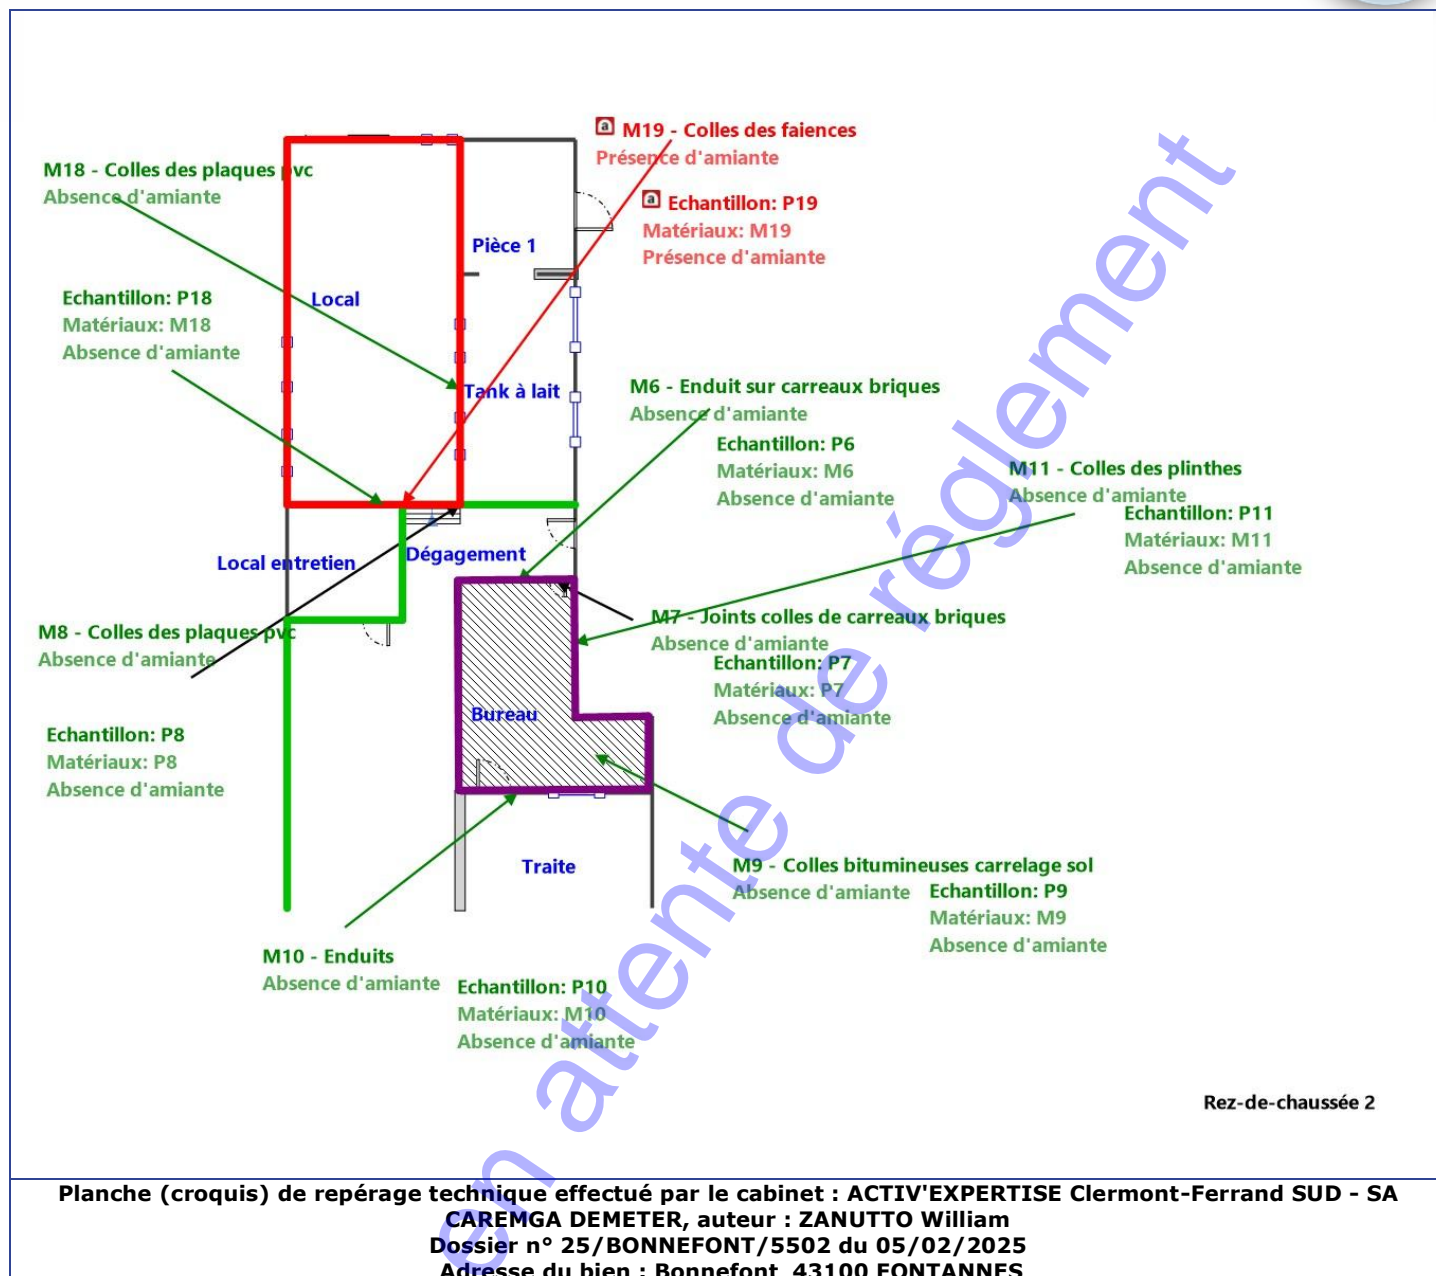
M19 - Colles des faiences
Présence d'amiante

Echantillon: P19
Matériaux: M19
Présence d'amiante

M18 - Colles des plaques pvc
Absence d'amiante

Pièce 1

Local

Echantillon: P18
Matériaux: M18
Absence d'amiante

Tank à lait

M6 - Enduit sur carreaux briques
Absence d'amiante

Echantillon: P6
Matériaux: M6
Absence d'amiante

M11 - Colles des plinthes
Absence d'amiante

Echantillon: P11
Matériaux: M11
Absence d'amiante

Local entretien

Dégagement

M7 - Joints colles de carreaux briques
Absence d'amiante

M8 - Colles des plaques pvc
Absence d'amiante

Echantillon: P7
Matériaux: P7
Absence d'amiante

Bureau

Echantillon: P8
Matériaux: P8
Absence d'amiante

Traite

M9 - Colles bitumineuses carrelage sol
Absence d'amiante

Echantillon: P9
Matériaux: M9
Absence d'amiante

M10 - Enduits
Absence d'amiante

Echantillon: P10
Matériaux: M10
Absence d'amiante

Rez-de-chaussée 2

en attente de règlement

Planche (croquis) de repérage technique effectué par le cabinet : ACTIV'EXPERTISE Clermont-Ferrand SUD - SA CAREMGA DEMETER, auteur : ZANUTTO William
Dossier n° 25/BONNEFONT/5502 du 05/02/2025
Adresse du bien : Bonnefont 43100 FONTANNES